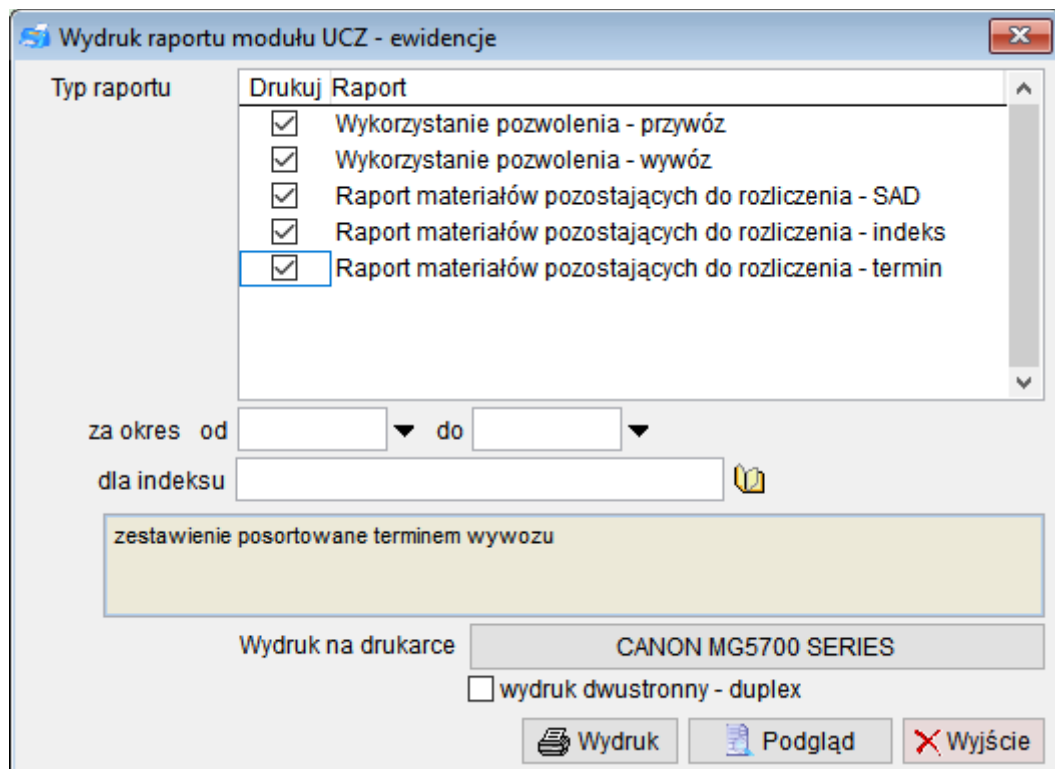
Wydruk raportu modułu UCZ - ewidencje

Typ raportu

| Drukuj | Raport |
|---|---|
| ☑ | Wykorzystanie pozwolenia - przywóz |
| ☑ | Wykorzystanie pozwolenia - wywóz |
| ☑ | Raport materiałów pozostających do rozliczenia - SAD |
| ☑ | Raport materiałów pozostających do rozliczenia - indeks |
| ☑ | Raport materiałów pozostających do rozliczenia - termin |

za okres od do

dla indeksu

zestawienie posortowane terminem wywozu

Wydruk na drukarce CANON MG5700 SERIES

wydruk dwustronny - duplex

Wydruk Podgląd Wyjście